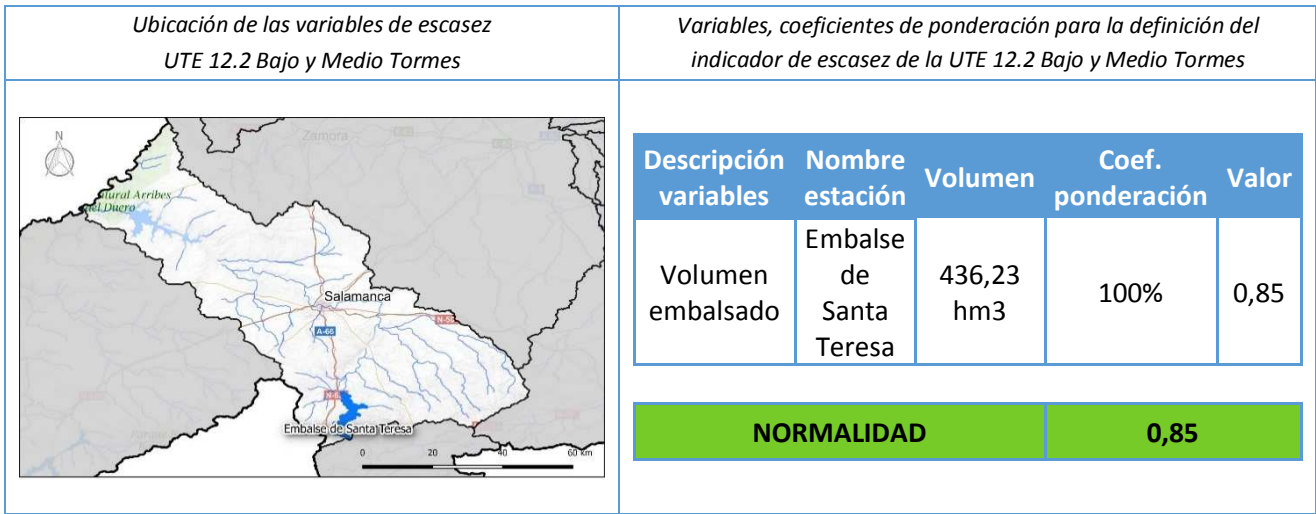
| Ubicación de las variables de escasez UTE 12.2 Bajo y Medio Tormes | Variables, coeficientes de ponderación para la definición del indicador de escasez de la UTE 12.2 Bajo y Medio Tormes |
|---|---|

N

Zamora

Natural Arribes del Duero

Salamanca

A-66

N-5

N-6

Embalse de Santa Teresa

0 20 40 60 km

| Descripción variables | Nombre estación | Volumen | Coef. ponderación | Valor |
|---|---|---|---|---|
| Volumen embalsado | Embalse de Santa Teresa | 436,23 hm3 | 100% | 0,85 |

| NORMALIDAD | 0,85 |
|---|---|